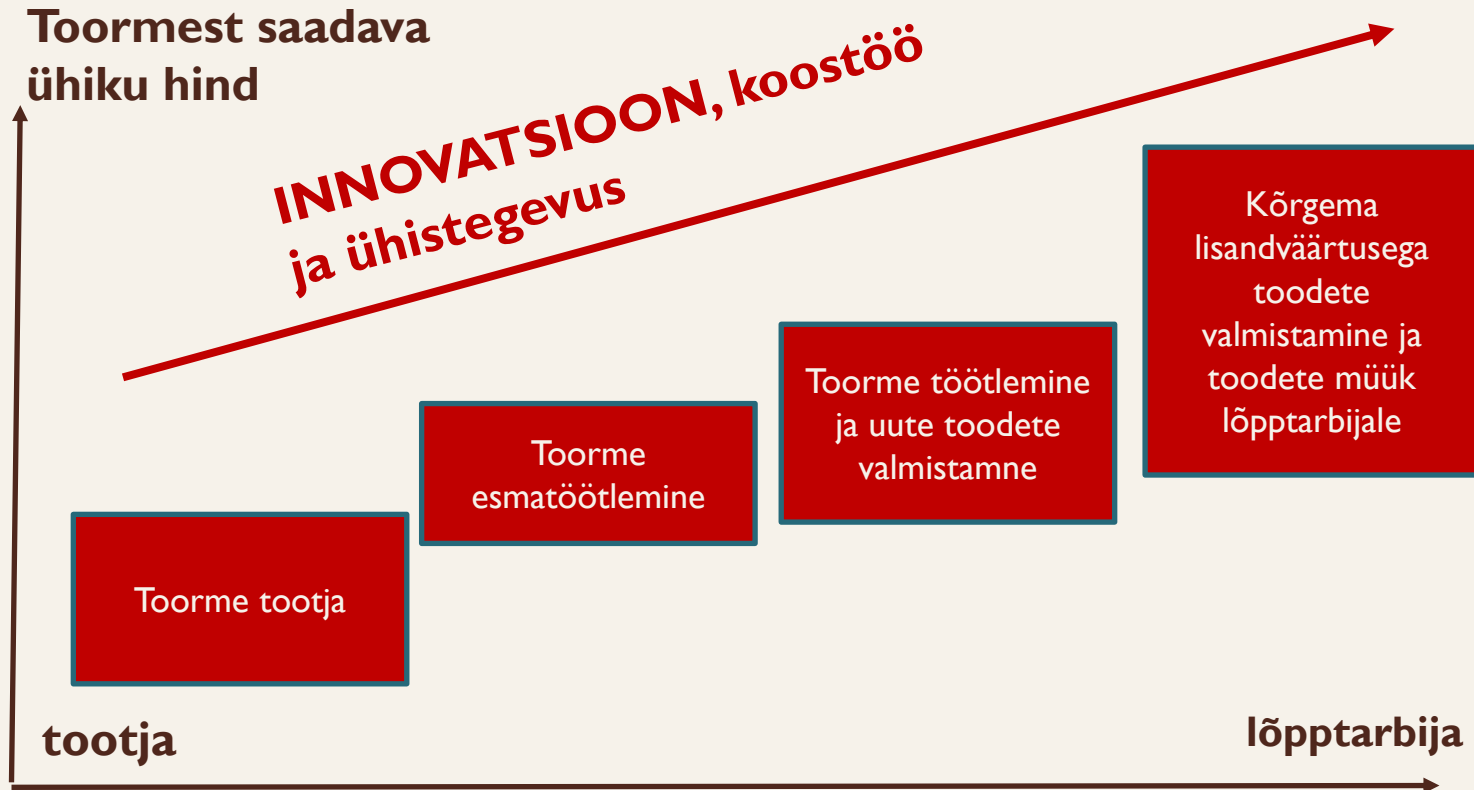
Toormest saadava ühiku hind

INNOVATSIOON, koostöö ja ühistegevus

Kõrgema lisandväärtusega toodete valmistamine ja toodete müük lõpptarbijale

Toorme töötlemine ja uute toodete valmistamne

Toorme esmatöötlemine

Toorme tootja

tootja

lõpptarbija